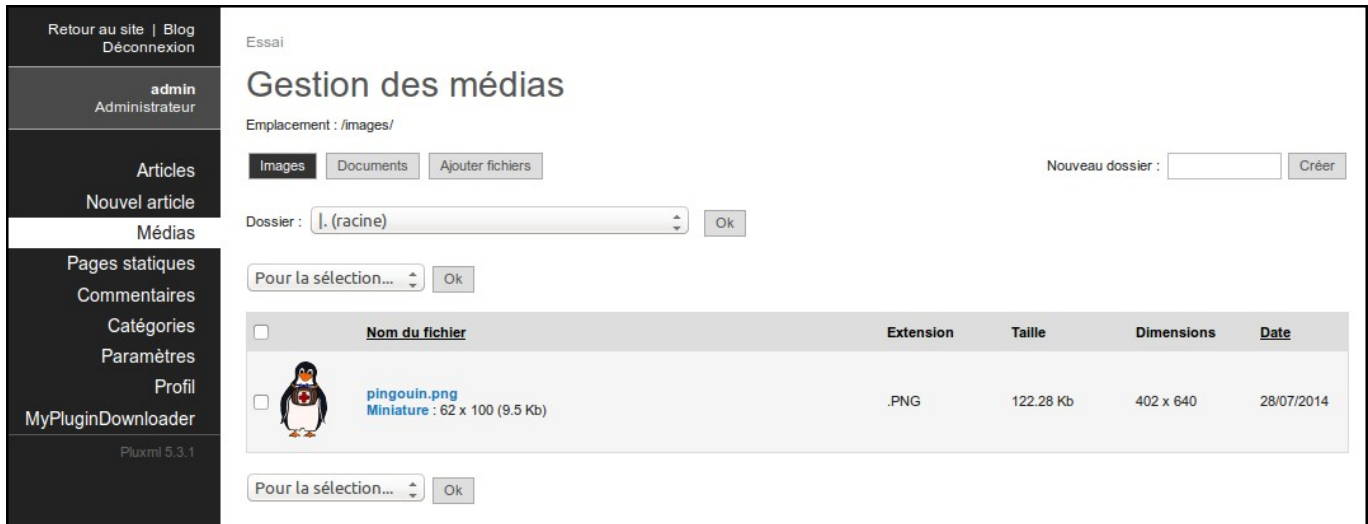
Retour au site | Blog
Déconnexion

admin
Administrateur

Articles
Nouvel article
Médias
Pages statiques
Commentaires
Catégories
Paramètres
Profil
MyPluginDownloader

Pluxml 5.3.1

Essai

Gestion des médias

Emplacement : /images/

Images Documents Ajouter fichiers

Nouveau dossier : Créer

Dossier : |. (racine) Ok

Pour la sélection... Ok

| | Nom du fichier | Extension | Taille | Dimensions | Date |
|---|---|---|---|---|---|
| | pingouin.png Miniature : 62 x 100 (9.5 Kb) | .PNG | 122.28 Kb | 402 x 640 | 28/07/2014 |

Pour la sélection... Ok